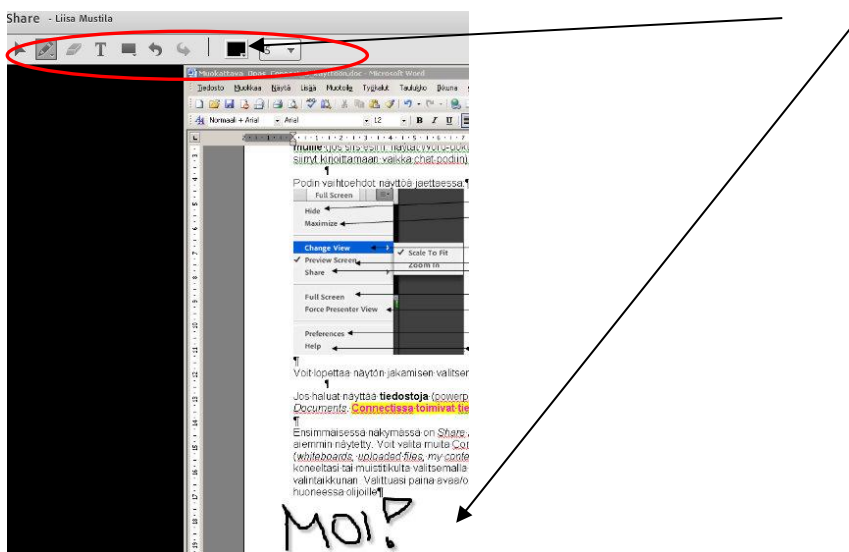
Share - Liisa Mustila

T

5

Muokattava_Opas_Connect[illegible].doc - Microsoft Word

Tiedosto Muokkaa Näytä Lisää Muotoile Työkalut Taulukko Ikkuna

Normaali + Arial Arial 12 B I U

muille (jos siis esim. näytät Word-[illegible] siirryt kirjoittamaan vaikka chat-podin)

Podin vaihtoehdot näyttöä jaettaessa.

Full Screen

Hide

Maximize

Change View

Scale To Fit

Zoom In

Preview Screen

Share

Full Screen

Force Presenter View

Preferences

Help

Voit lopettaa näytön jakamisen valitse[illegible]

Jos haluat näyttää **tiedostoja** (powerp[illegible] *Documents*. Connectissa toimivat tie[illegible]

Ensimmäisessä näkymässä on *Share* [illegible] aiemmin näytetty. Voit valita muita Co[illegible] (*whiteboards, uploaded files, my conte*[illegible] koneeltasi tai muistitikulta valitsemalla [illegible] valintaikkunan. Valittuasi paina avaa/o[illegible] huoneessa olijoille

MOI!